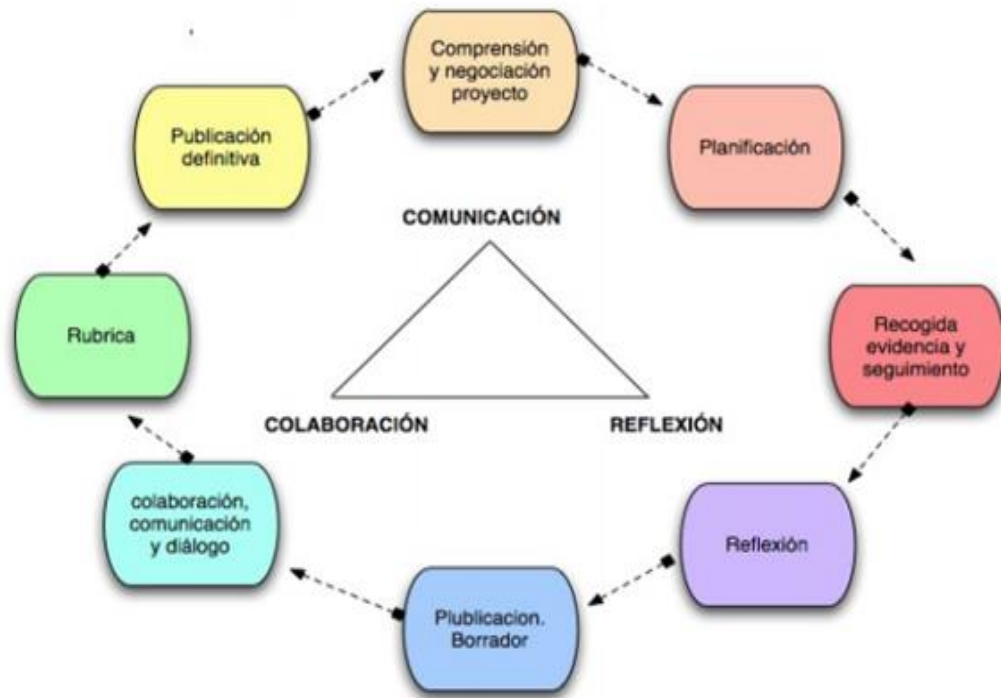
Comprensión y negociación proyecto

Planificación

Recogida evidencia y seguimiento

Reflexión

Plublicacion. Borrador

colaboración, comunicación y diálogo

Rubrica

Publicación definitiva

COMUNICACIÓN

COLABORACIÓN

REFLEXIÓN